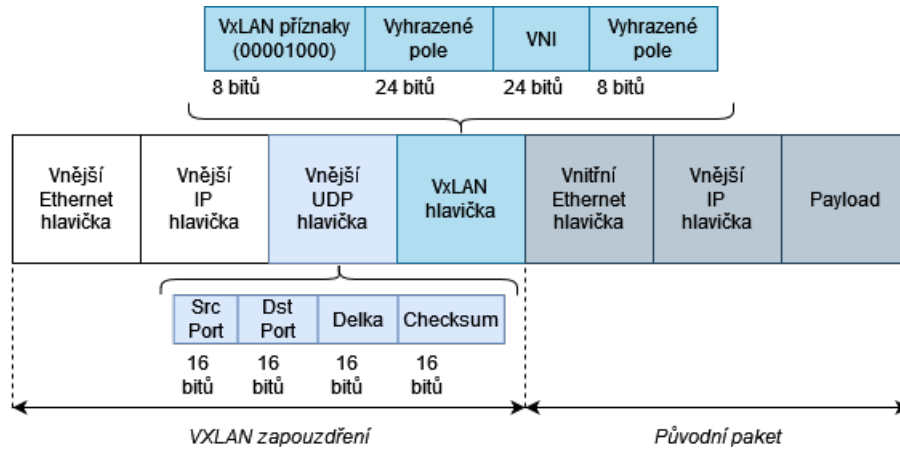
| VxLAN příznaky (00001000) | Vyhrazené pole | VNI | Vyhrazené pole |
|---|---|---|---|
| 8 bitů | 24 bitů | 24 bitů | 8 bitů |

| Vnější Ethernet hlavička | Vnější IP hlavička | Vnější UDP hlavička | VxLAN hlavička | Vnitřní Ethernet hlavička | Vnější IP hlavička | Payload |
|---|---|---|---|---|---|---|

| Src Port | Dst Port | Delka | Checksum |
|---|---|---|---|
| 16 bitů | 16 bitů | 16 bitů | 16 bitů |

VXLAN zapouzdření

Původní paket